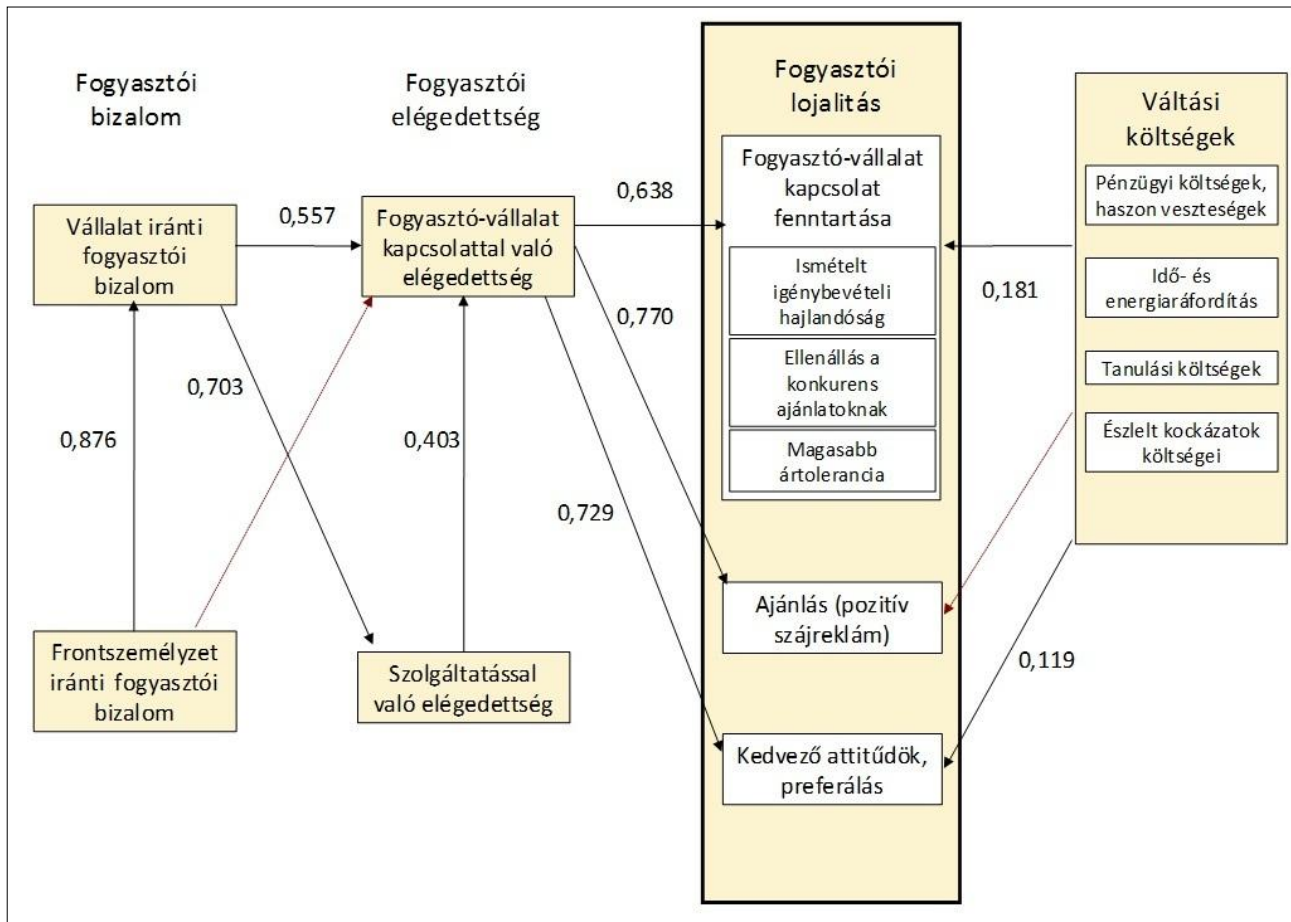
Fogyasztói bizalom

Fogyasztói elégedettség

Fogyasztói lojalitás

Váltási költségek

Vállalat iránti fogyasztói bizalom

0,557

Fogyasztó-vállalat kapcsolattal való elégedettség

0,638

Fogyasztó-vállalat kapcsolat fenntartása

Ismételt igénybevételi hajlandóság

Ellenállás a konkurens ajánlatoknak

Magasabb ártolerancia

Pénzügyi költségek, haszon veszteségek

Idő- és energiaráfordítás

Tanulási költségek

Észlelt kockázatok költségei

0,181

0,770

0,703

0,876

0,403

0,729

Ajánlás (pozitív szájreklám)

0,119

Frontszemélyzet iránti fogyasztói bizalom

Szolgáltatással való elégedettség

Kedvező attitűdök, preferálás